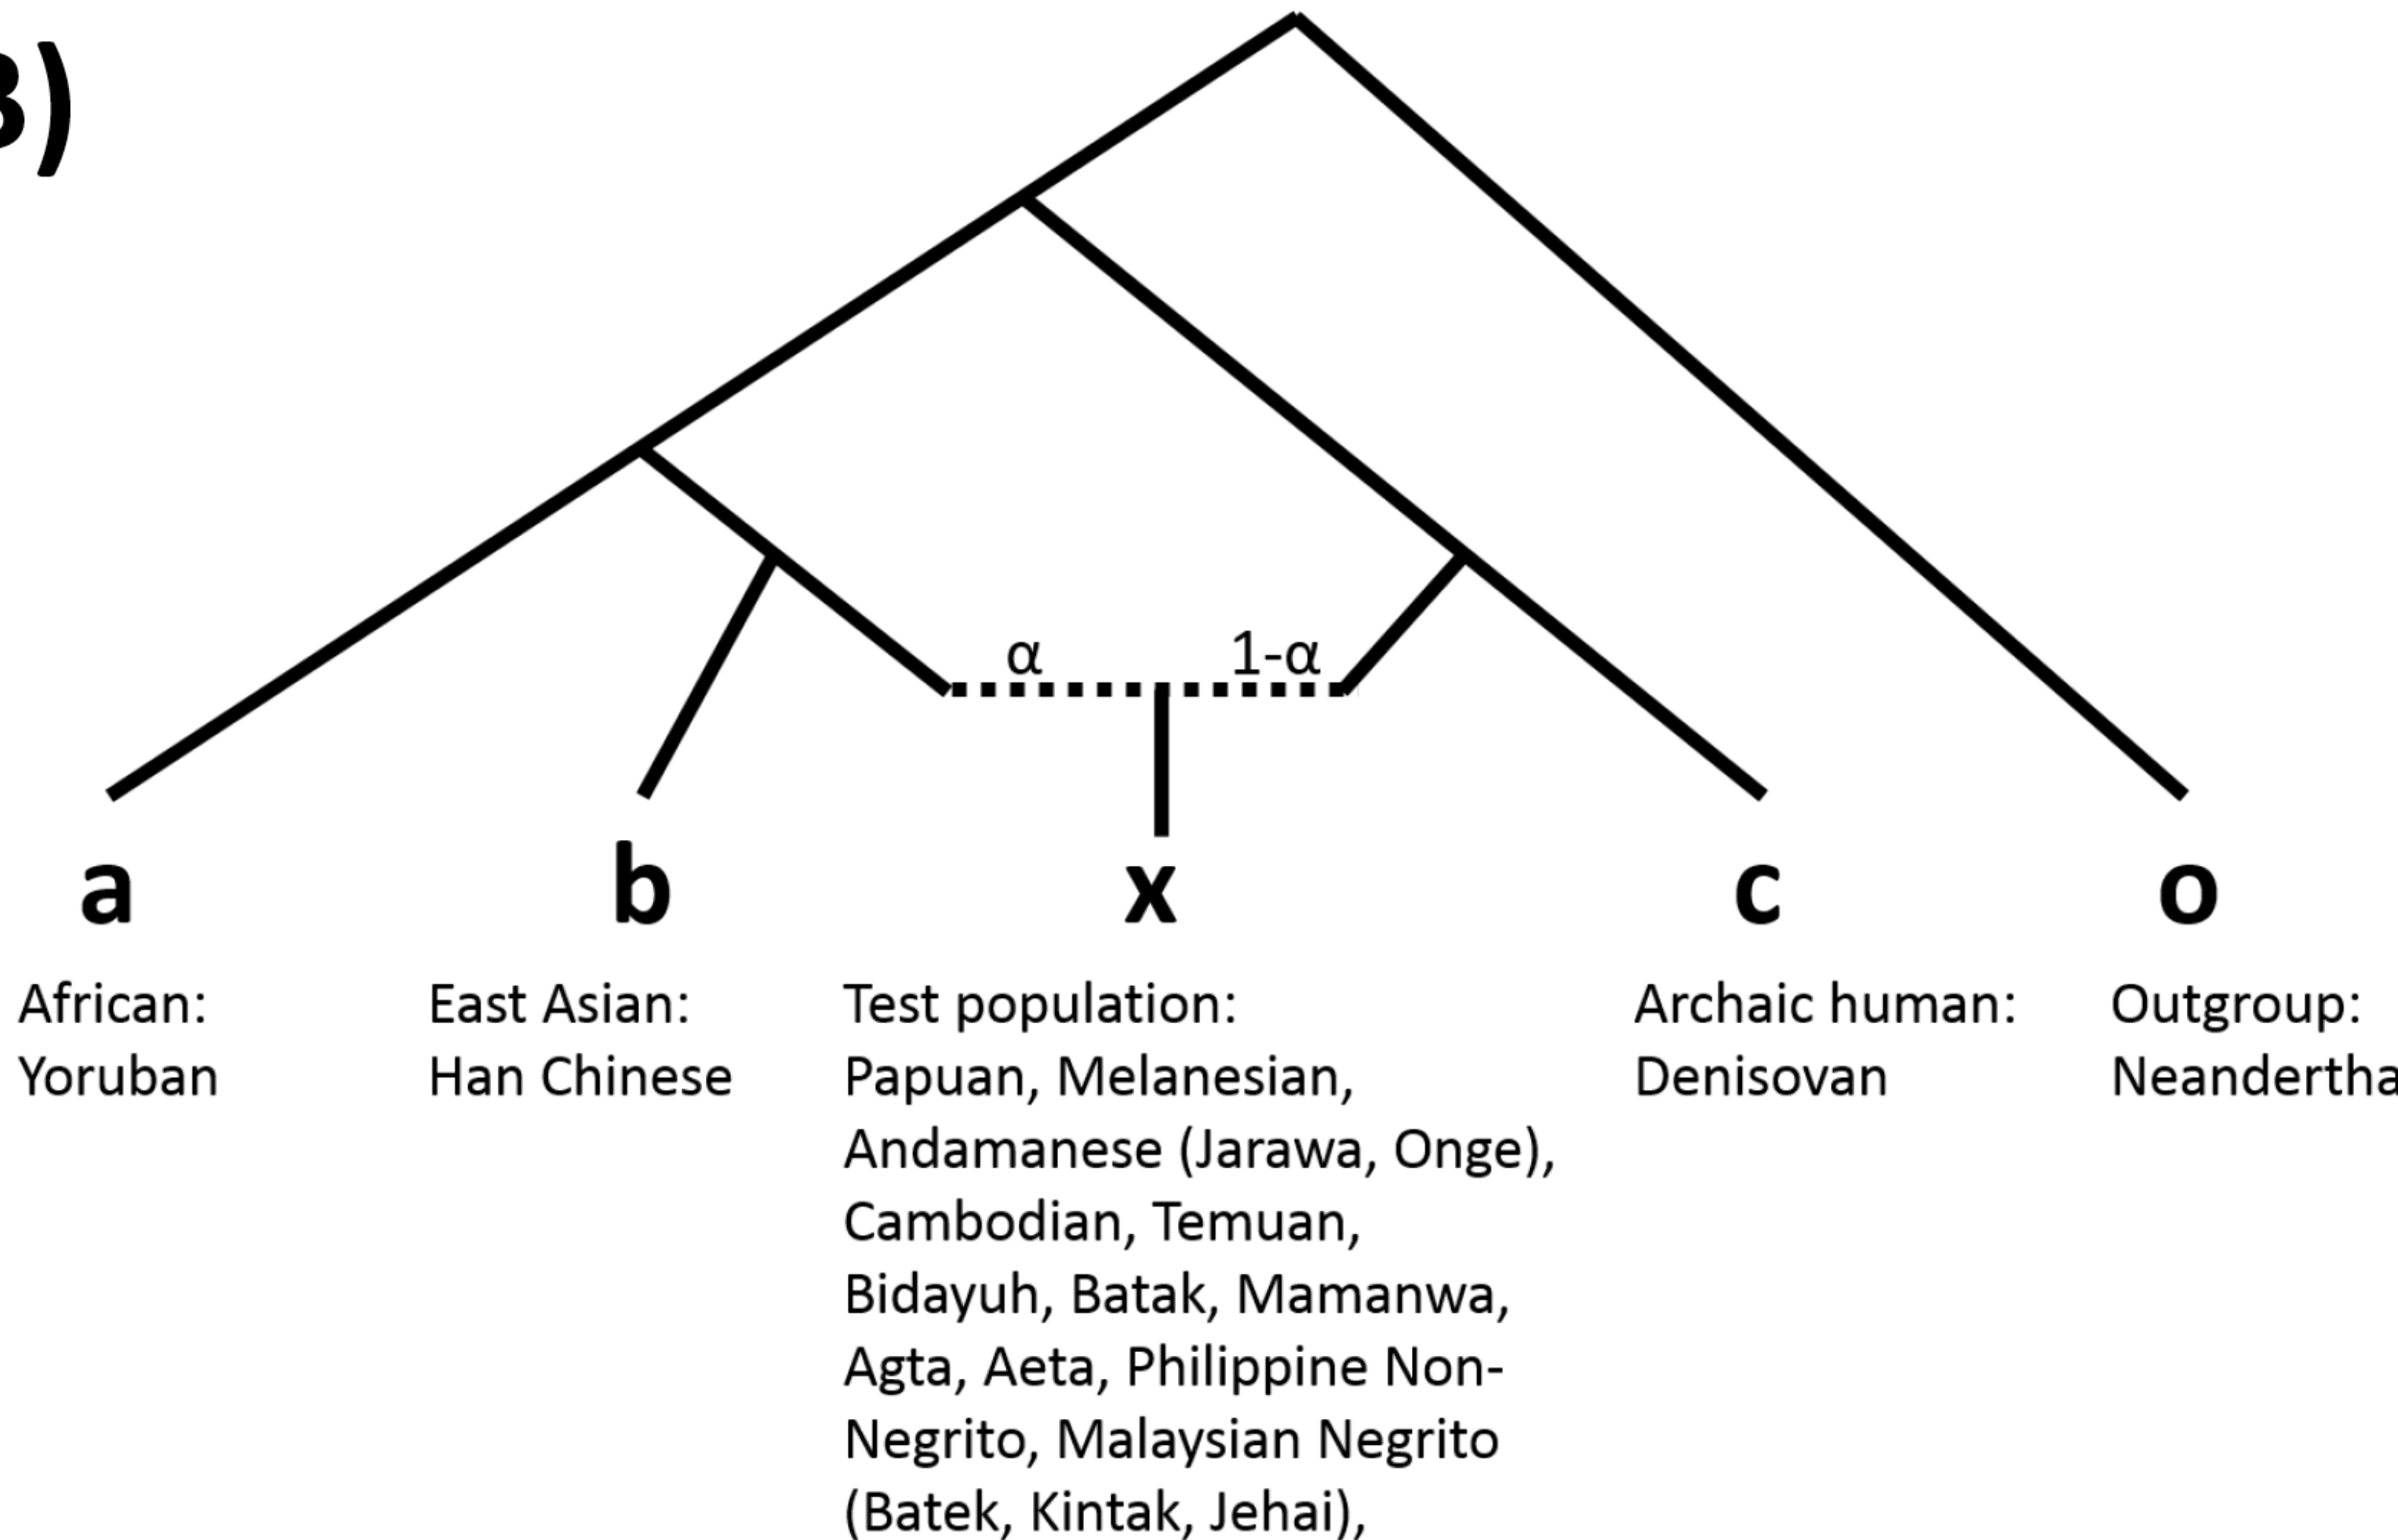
B)

α

1-α

a

African: Yoruban

b

East Asian: Han Chinese

x

Test population: Papuan, Melanesian, Andamanese (Jarawa, Onge), Cambodian, Temuan, Bidayuh, Batak, Mamanwa, Agta, Aeta, Philippine Non-Negrito, Malaysian Negrito (Batek, Kintak, Jehai),

c

Archaic human: Denisovan

o

Outgroup: Neandertha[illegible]